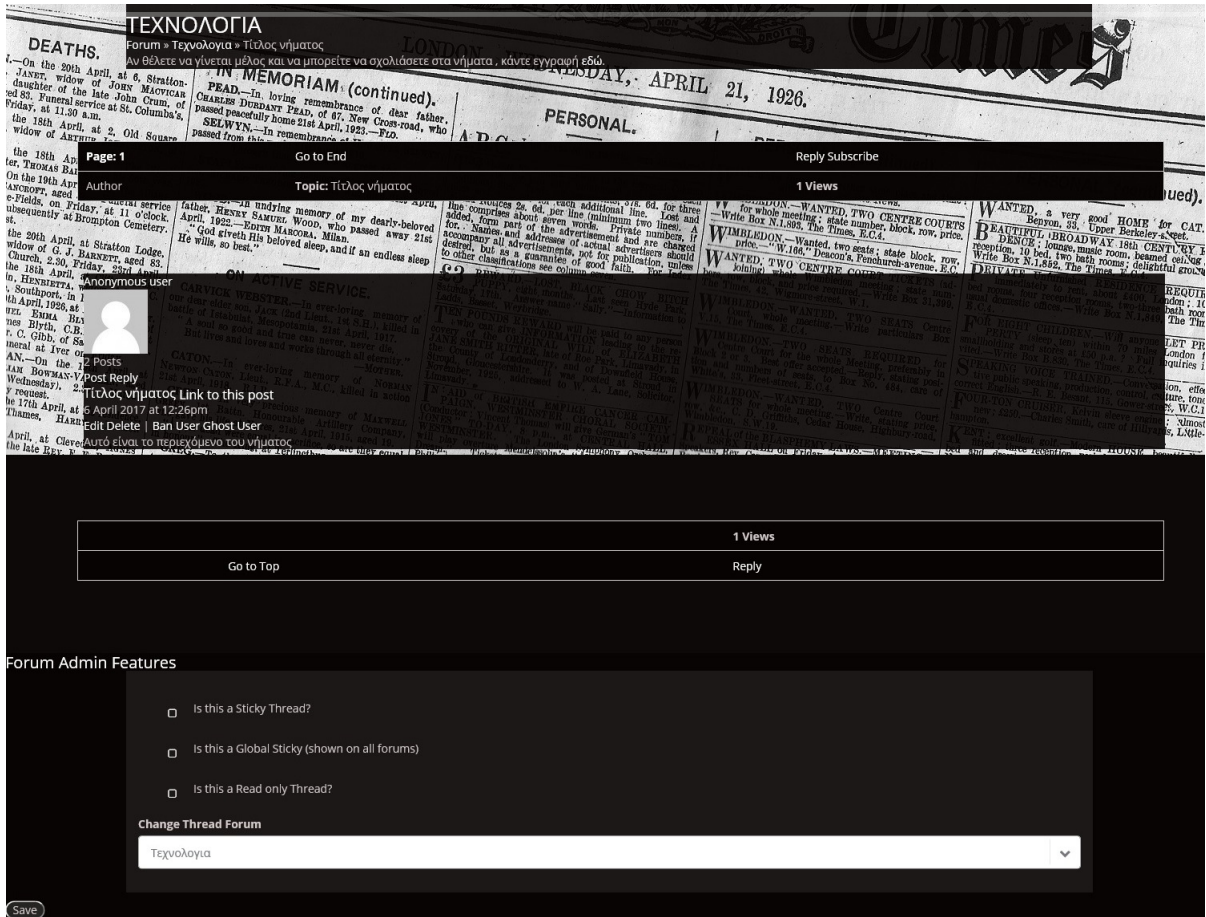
ΤΕΧΝΟΛΟΓΙΑ
Forum » Τεχνολογια » Τίτλος νήματος
Αν θέλετε να γίνεται μέλος και να μπορείτε να σχολιάσετε στα νήματα , κάντε εγγραφή εδώ.

| Page: 1 | Go to End | Reply Subscribe |
|---|---|---|
| Author | Topic: Τίτλος νήματος | 1 Views |

Anonymous user
2 Posts
Post Reply
Τίτλος νήματος Link to this post
6 April 2017 at 12:26pm
Edit Delete | Ban User Ghost User
Αυτό είναι το περιεχόμενο του νήματος

| | 1 Views |
|---|---|
| Go to Top | Reply |

Forum Admin Features
Is this a Sticky Thread?
Is this a Global Sticky (shown on all forums)
Is this a Read only Thread?
Change Thread Forum
Τεχνολογια
Save